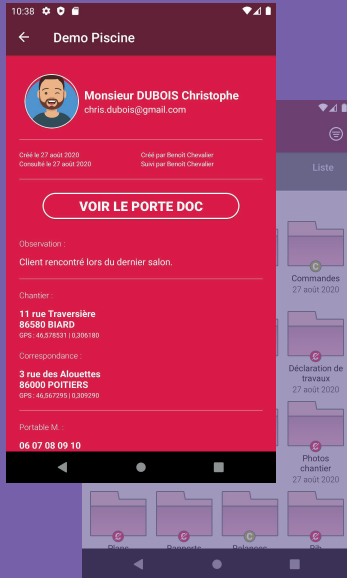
10:38

Demo Piscine

Monsieur DUBOIS Christophe
chris.dubois@gmail.com

Créé le 27 août 2020
Consulté le 27 août 2020

Créé par Benoît Chevalier
Suivi par Benoît Chevalier

VOIR LE PORTE DOC

Observation :
Client rencontré lors du dernier salon.

Chantier :
11 rue Traversière
86580 BIARD
GPS : 46,578531 | 0,306180

Correspondance :
3 rue des Alouettes
86000 POITIERS
GPS : 46,567295 | 0,309290

Portable M. :
06 07 08 09 10

Liste

Commandes
27 août 2020

Déclaration de travaux
27 août 2020

Photos chantier
27 août 2020

Plans

Rapports

Polonaises

Rib